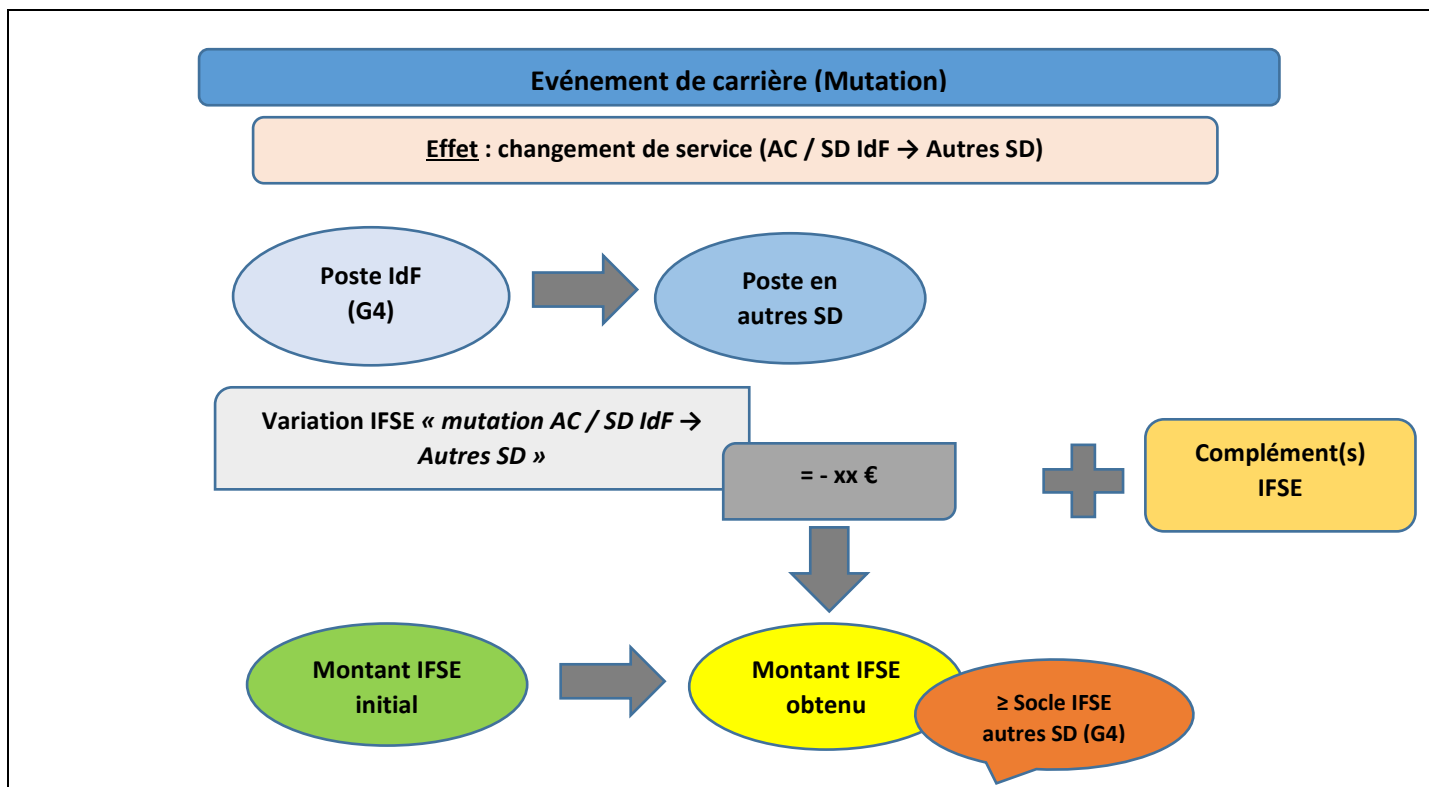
Evénement de carrière (Mutation)

Effet : changement de service (AC / SD IdF → Autres SD)

Poste IdF (G4)

Poste en autres SD

Variation IFSE « *mutation AC / SD IdF → Autres SD* »

= - xx €

Complément(s) IFSE

Montant IFSE initial

Montant IFSE obtenu

≥ Socle IFSE autres SD (G4)